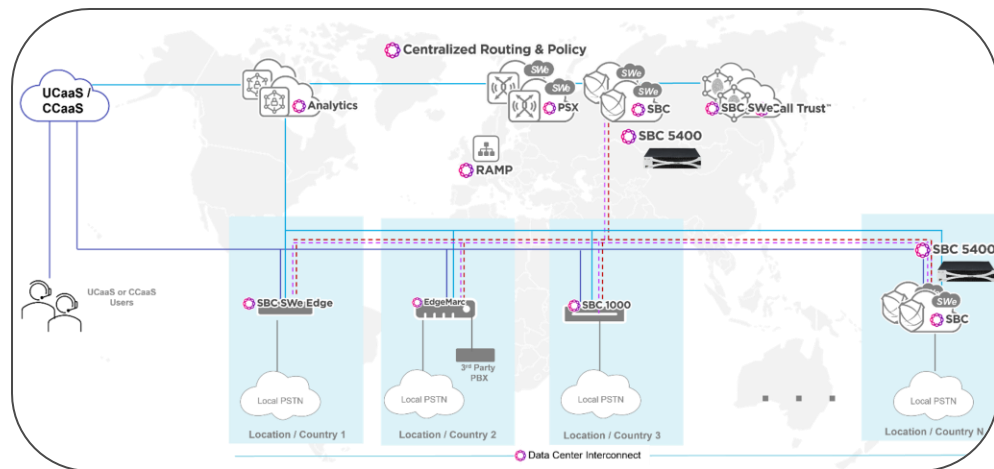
Centralized Routing & Policy

UCaaS / CCaaS

Analytics

SWe
SWe
PSX

SWe
SWe
SBC

SBC SWe Call Trust™

SBC 5400

RAMP

UCaaS or CCaaS Users

SBC SWe Edge

EdgeMarc

SBC 1000

SBC 5400

SWe
SBC

3rd Party PBX

Local PSTN

Local PSTN

Local PSTN

Local PSTN

Location / Country 1

Location / Country 2

Location / Country 3

Location / Country N

Data Center Interconnect